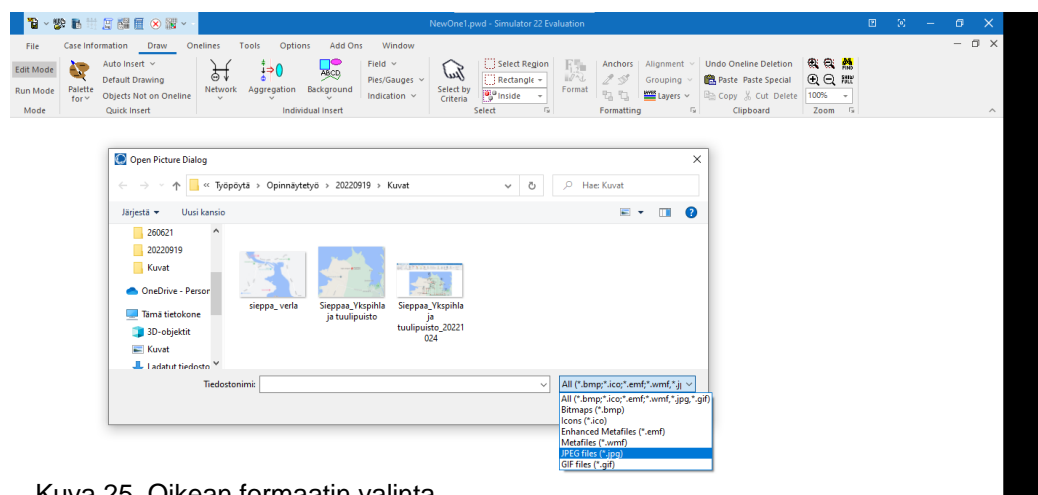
NewOne1.pwd - Simulator 22 Evaluation

File Case Information Draw Onelines Tools Options Add Ons Window

Edit Mode
Run Mode
Mode

Palette for
Auto Insert
Default Drawing
Objects Not on Oneline
Quick Insert

Network Aggregation Background
Field
Pies/Gauges
Indication
Individual Insert

Select by Criteria
Select Region
Rectangle
Inside
Select

Format
Anchors Alignment
Grouping
Layers
Formatting

Undo Oneline Deletion
Paste Paste Special
Copy Cut Delete
Clipboard

FIND
100%
Zoom

Open Picture Dialog

« Työpöytä › Opinnäytetyö › 20220919 › Kuvat

Hae: Kuvat

Järjestä ▾ Uusi kansio

260621
20220919
Kuvat
OneDrive - Persor
Tämä tietokone
3D-objektit
Kuvat
Ladatut tiedosto

sieppa_verla
Sieppaa_Ykspihla ja tuulipuisto
Sieppaa_Ykspihla ja tuulipuisto_20221024

Tiedostonimi:

All (*.bmp;*.ico;*.emf;*.wmf,*.jı
All (*.bmp;*.ico;*.emf;*.wmf,*.jpg,*.gif)
Bitmaps (*.bmp)
Icons (*.ico)
Enhanced Metafiles (*.emf)
Metafiles (*.wmf)
JPEG files (*.jpg)
GIF files (*.gif)

Kuva 25. Oikean formaatin valinta